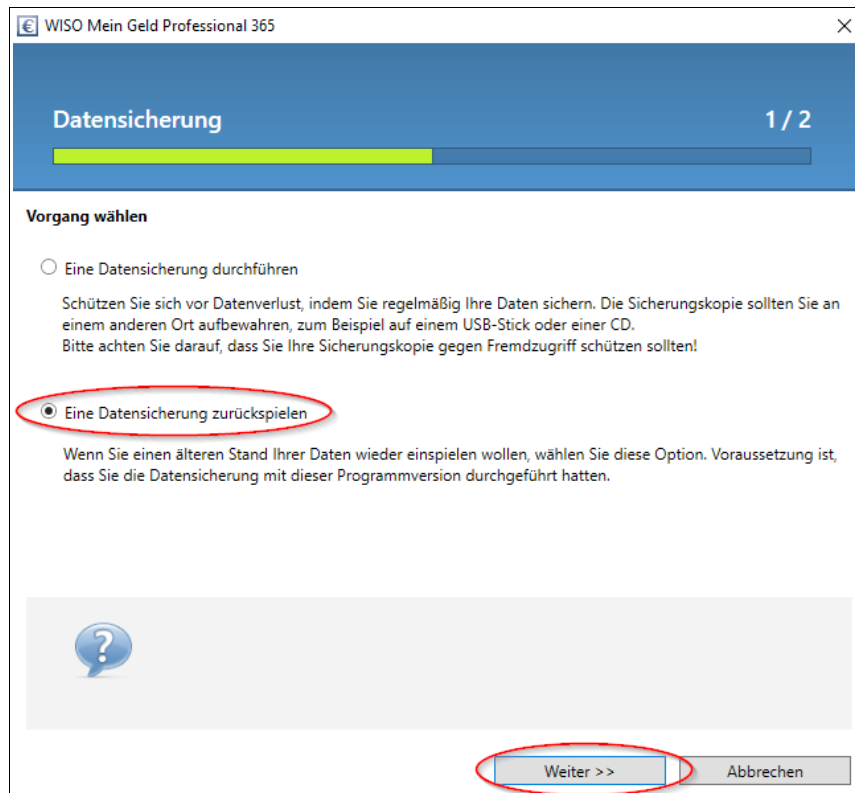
WISO Mein Geld Professional 365

Datensicherung

1 / 2

Vorgang wählen

Eine Datensicherung durchführen

Schützen Sie sich vor Datenverlust, indem Sie regelmäßig Ihre Daten sichern. Die Sicherungskopie sollten Sie an einem anderen Ort aufbewahren, zum Beispiel auf einem USB-Stick oder einer CD.
Bitte achten Sie darauf, dass Sie Ihre Sicherungskopie gegen Fremdzugriff schützen sollten!

Eine Datensicherung zurückspielen

Wenn Sie einen älteren Stand Ihrer Daten wieder einspielen wollen, wählen Sie diese Option. Voraussetzung ist, dass Sie die Datensicherung mit dieser Programmversion durchgeführt hatten.

Weiter >>

Abbrechen